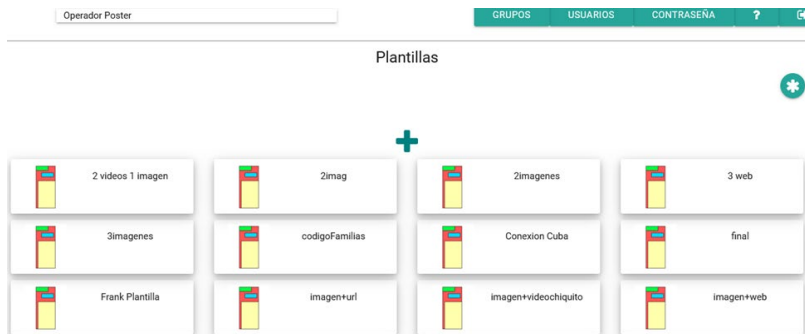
Operador Poster

GRUPOS USUARIOS CONTRASEÑA ?

Plantillas

+

2 videos 1 imagen

2imag

2imagenes

3 web

3imagenes

codigoFamilias

Conexion Cuba

final

Frank Plantilla

imagen+url

imagen+videochiquito

imagen+web